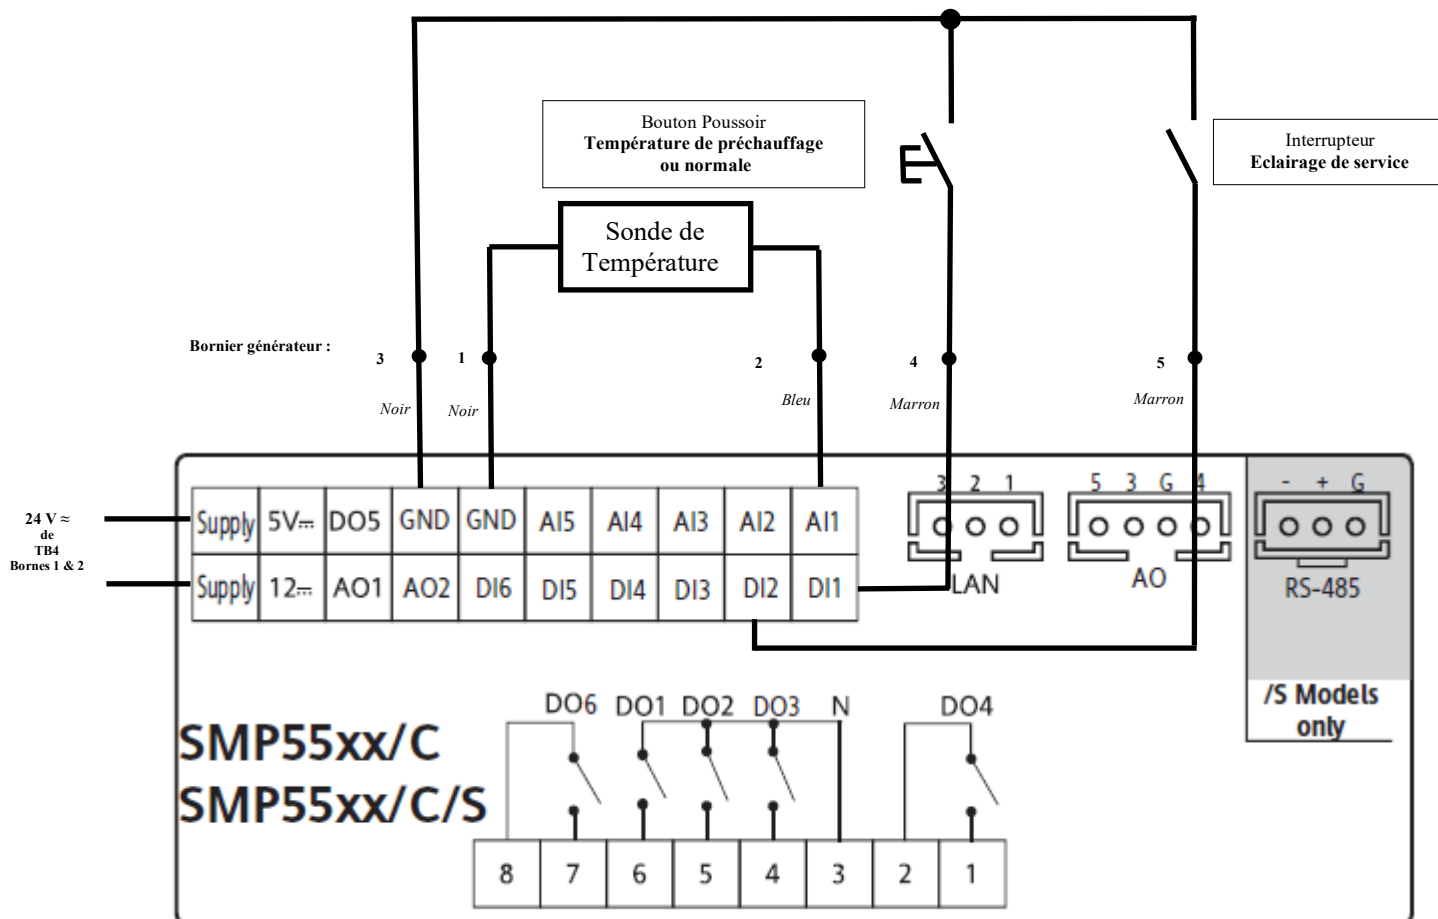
Bouton Poussoir
**Température de préchauffage ou normale**

Interrupteur
**Eclairage de service**

Sonde de Température

**Bornier générateur :**

3 1 2 4 5

Noir Noir Bleu Marron Marron

24 V ≈
de
TB4
Bornes 1 & 2

| Supply | 5V⎓ | DO5 | GND | GND | AI5 | AI4 | AI3 | AI2 | AI1 |
|---|---|---|---|---|---|---|---|---|---|
| Supply | 12⎓ | AO1 | AO2 | DI6 | DI5 | DI4 | DI3 | DI2 | DI1 |

3 2 1
LAN

5 3 G 4
AO

- + G
RS-485

/S Models only

SMP55xx/C
SMP55xx/C/S

DO6 DO1 DO2 DO3 N DO4

| 8 | 7 | 6 | 5 | 4 | 3 | 2 | 1 |
|---|---|---|---|---|---|---|---|